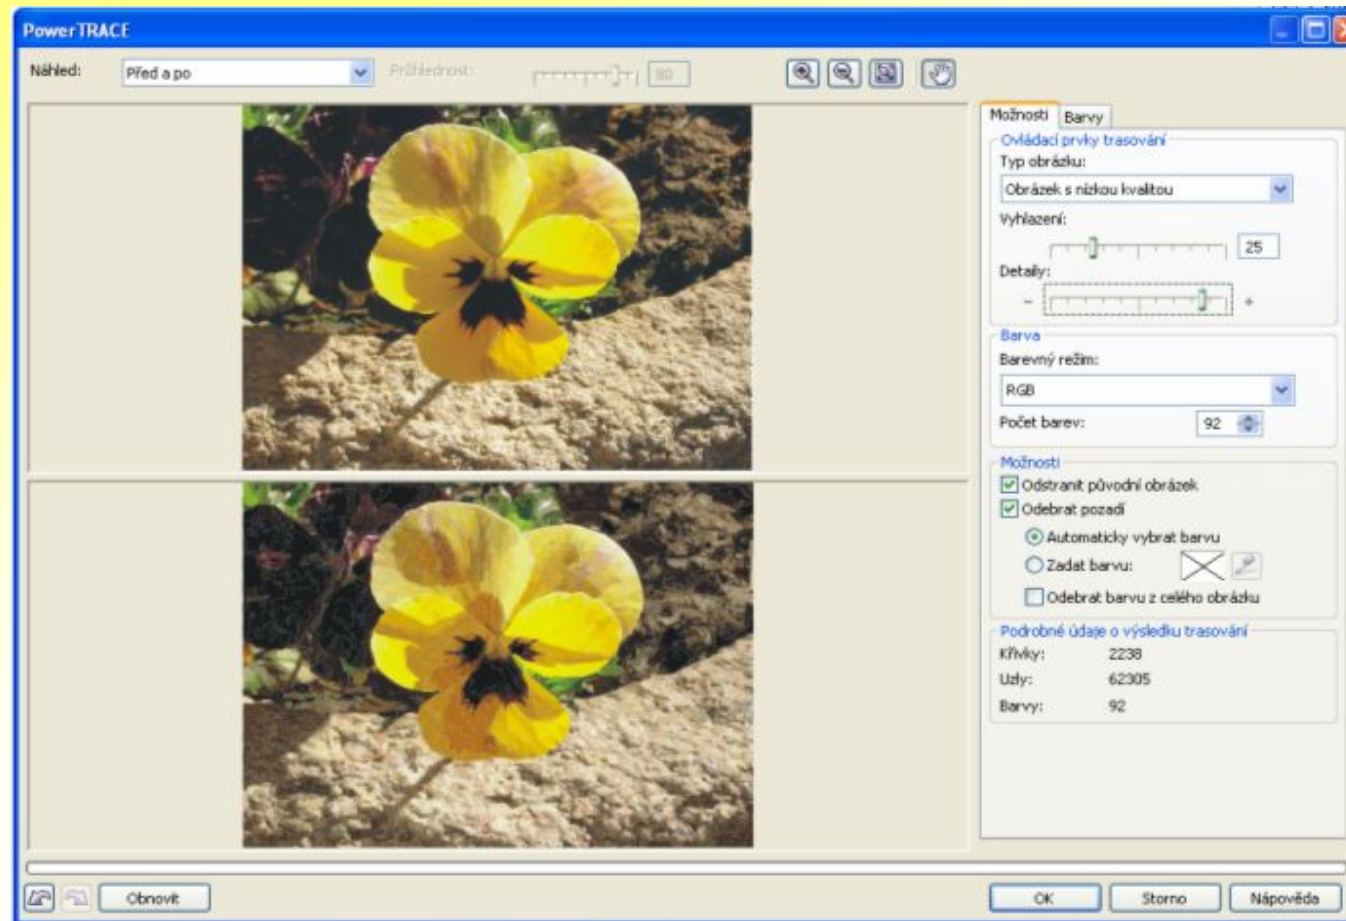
PowerTRACE

Náhled: Před a po

Průhlednost: 80

Možnosti Barvy

Ovládací prvky trasování

Typ obrázku:

Obrázek s nízkou kvalitou

Vyhlazení:

25

Detaily:

- +

Barva

Barevný režim:

RGB

Počet barev: 92

Možnosti

Odstranit původní obrázek

Odebrat pozadí

Automaticky vybrat barvu

Zadat barvu:

Odebrat barvu z celého obrázku

Podrobné údaje o výsledku trasování

Křivky: 2238

Uzly: 62305

Barvy: 92

Obnovit

OK

Storno

Nápověda